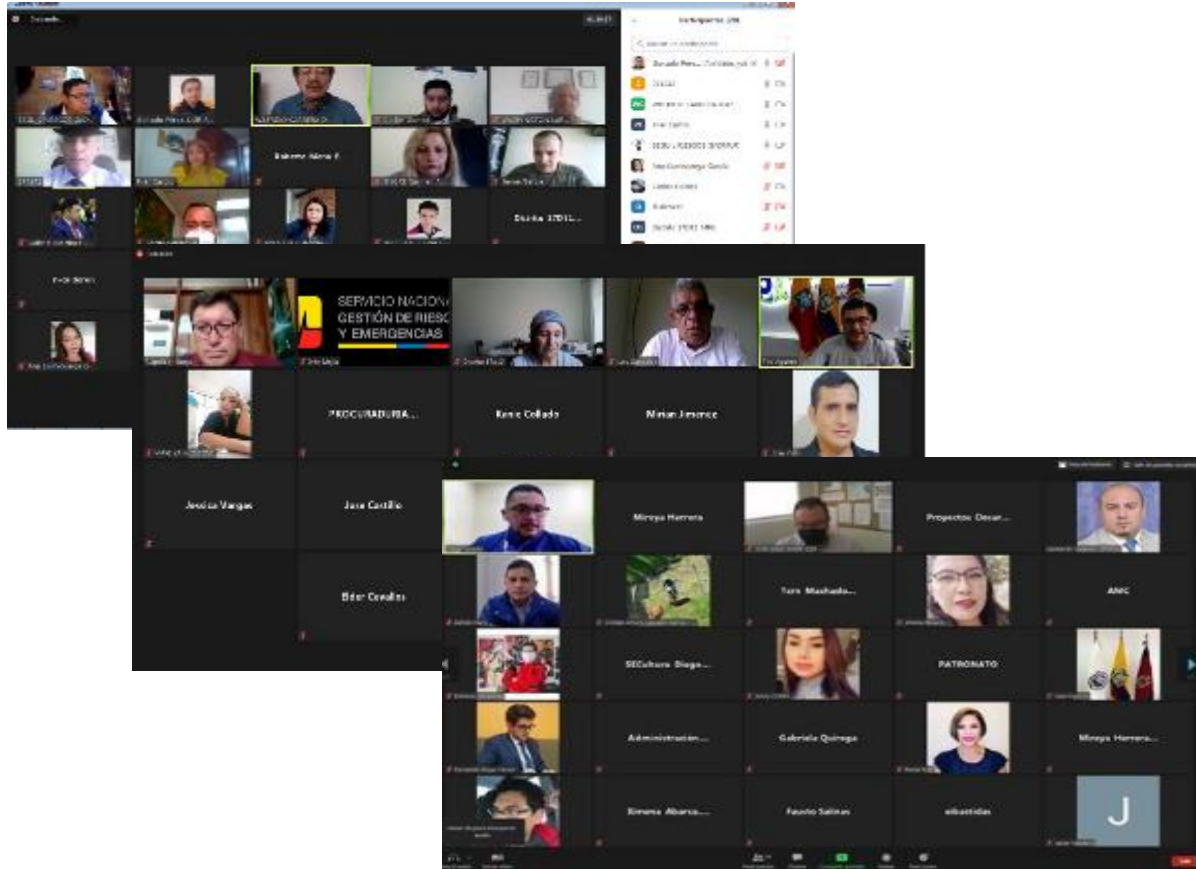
Roberto Ribera E.

Dunita STDIL...

SERVICIO NACIONA
GESTIÓN DE RIESG
Y EMERGENCIAS

PROCURADURIA...

Kenia Collado

Mirian Jimenez

Jessica Vargas

Jara Castillo

Eder Cevallos

Mireya Herrera

Proyectos Desar...

Tere Machado...

AMC

SECultura Diego...

PATRONATO

Administracion...

Gabriela Quiroga

Mireya Herrera...

Ximena Abarca...

Fausto Salinas

ebastidas

J